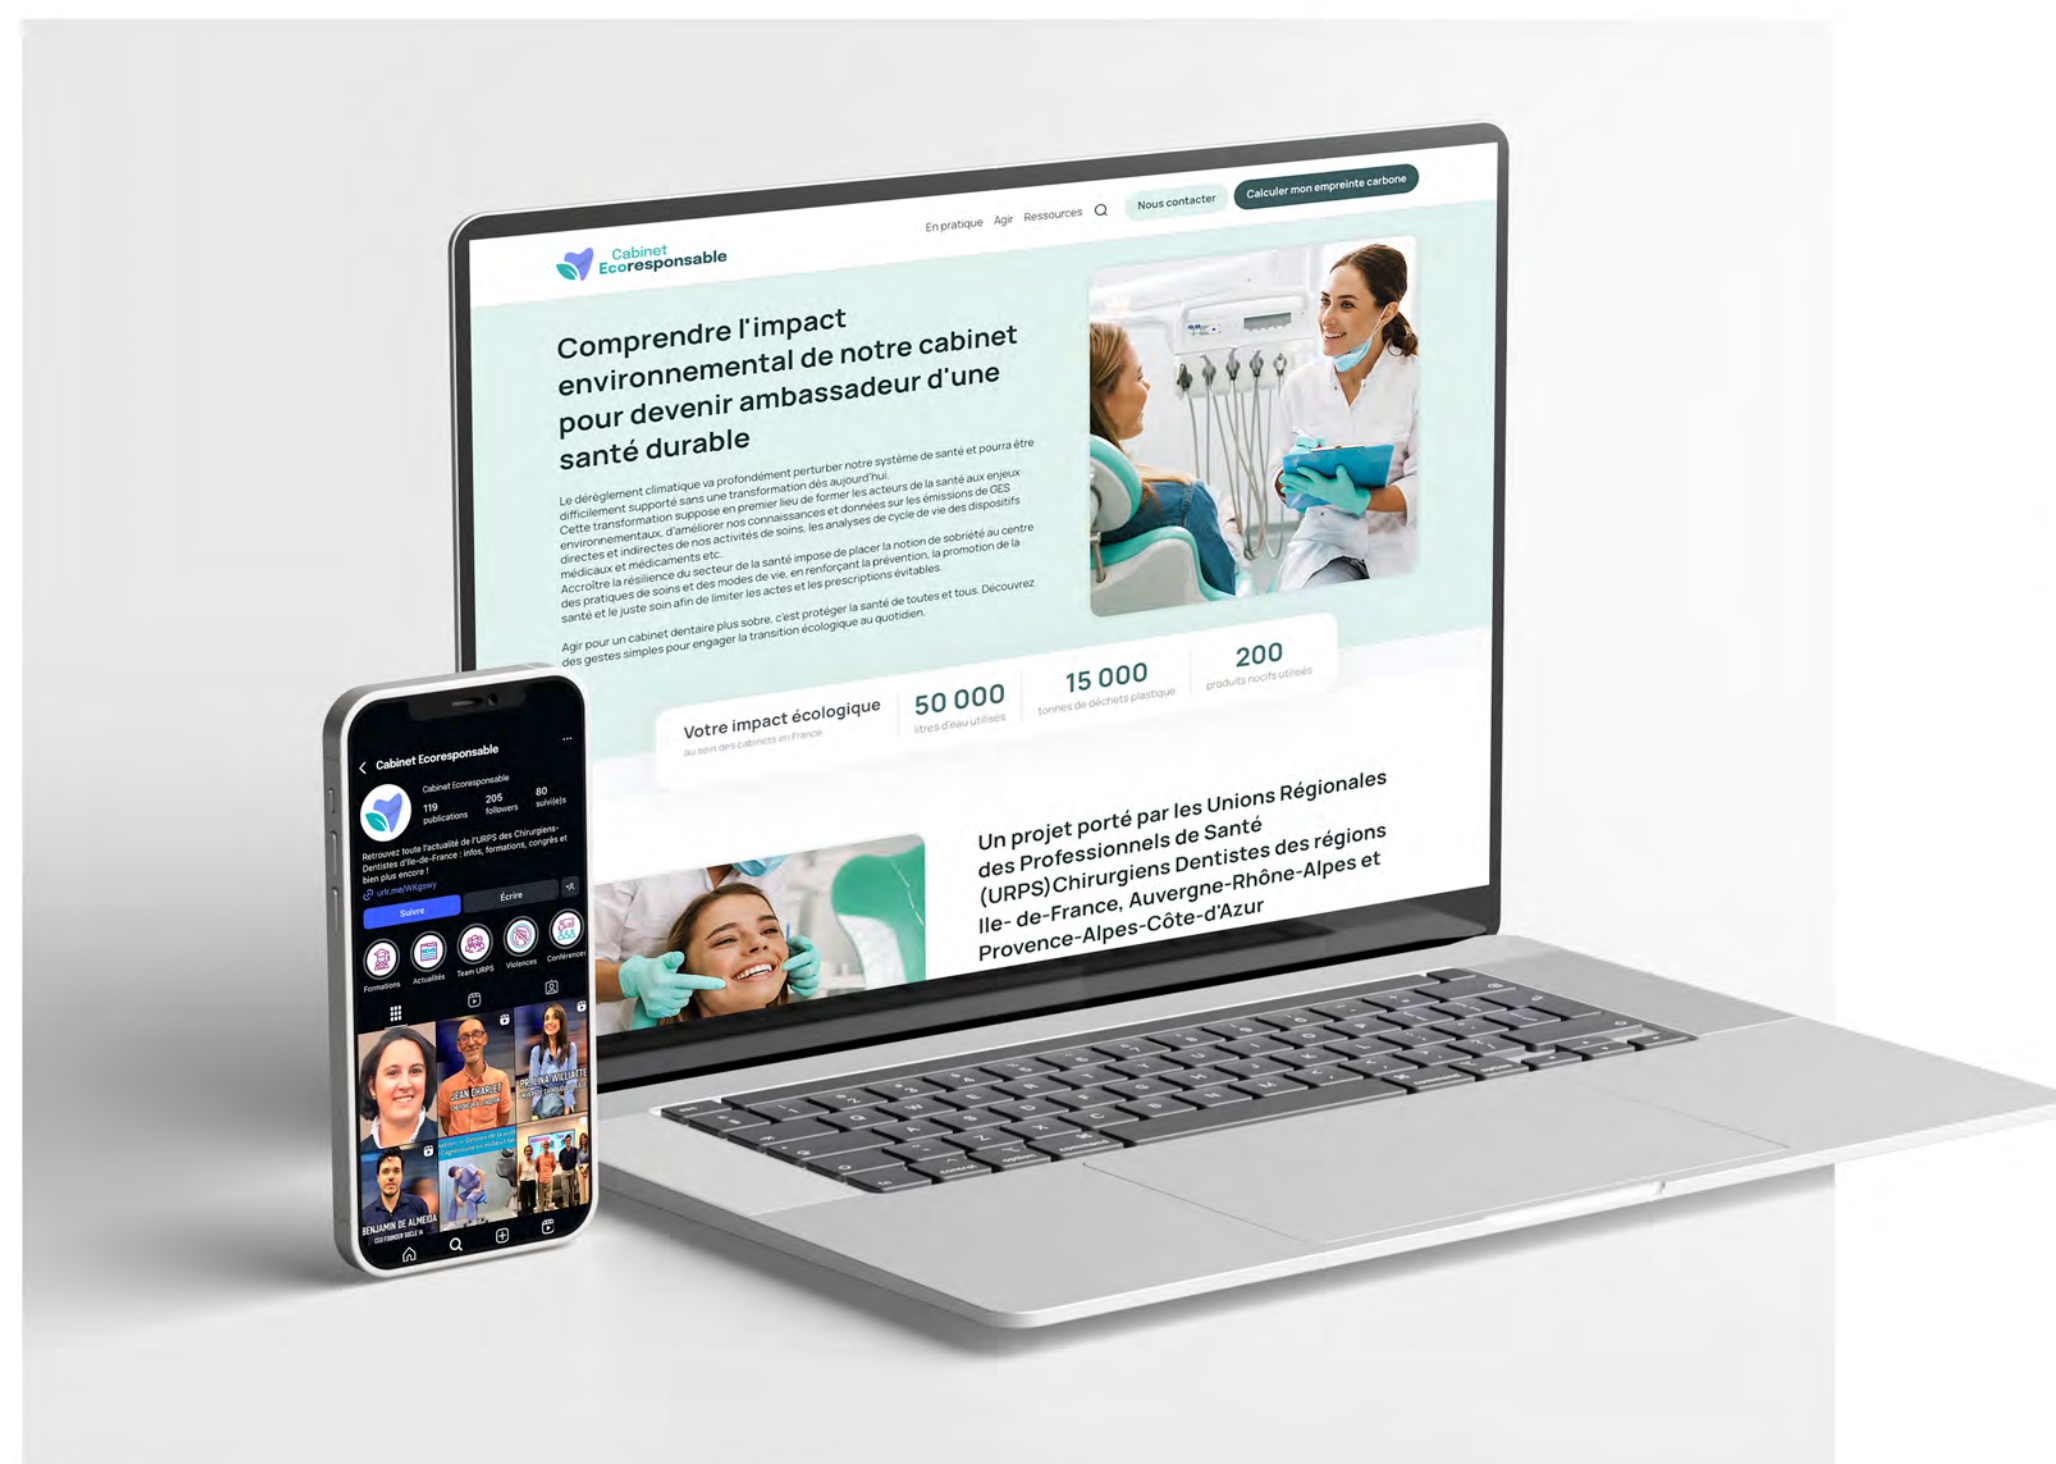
Cabinet Ecoresponsable

En pratique Agir Ressources

Nous contacter

Calculer mon empreinte carbone

Comprendre l'impact environnemental de notre cabinet pour devenir ambassadeur d'une santé durable

Le dérèglement climatique va profondément perturber notre système de santé et pourra être difficilement supporté sans une transformation dès aujourd'hui.
Cette transformation suppose en premier lieu de former les acteurs de la santé aux enjeux environnementaux, d'améliorer nos connaissances et données sur les émissions de GES directes et indirectes de nos activités de soins, les analyses de cycle de vie des dispositifs médicaux et médicaments etc.
Accroître la résilience du secteur de la santé impose de placer la notion de sobriété au centre des pratiques de soins et des modes de vie, en renforçant la prévention, la promotion de la santé et le juste soin afin de limiter les actes et les prescriptions évitables.

Agir pour un cabinet dentaire plus sobre, c'est protéger la santé de toutes et tous. Découvrez des gestes simples pour engager la transition écologique au quotidien.

Votre impact écologique
au sein des cabinets en France

50 000
litres d'eau utilisés

15 000
tonnes de déchets plastique

200
produits nocifs utilisés

Un projet porté par les Unions Régionales des Professionnels de Santé (URPS)Chirurgiens Dentistes des régions Ile- de-France, Auvergne-Rhône-Alpes et Provence-Alpes-Côte-d'Azur

Cabinet Ecoresponsable

Cabinet Ecoresponsable
119 publications
205 followers
80 suivi(e)s

Retrouvez toute l'actualité de l'URPS des Chirurgiens-Dentistes d'Ile-de-France : infos, formations, congrès et bien plus encore !
urlr.me/WKgswy

Suivre
Écrire

Formations
Actualités
Team URPS
Violences
Conférences

JEAN CHARLET
PAULINA WILLIATTE
BENJAMIN DE ALMEIDA